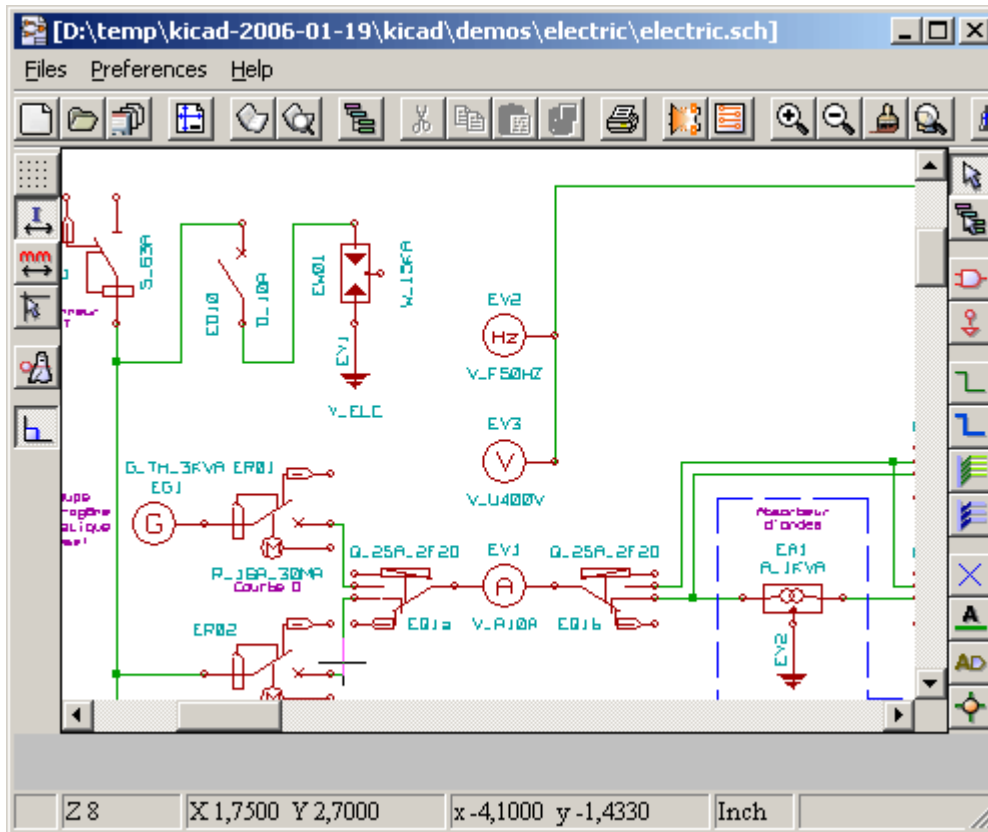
[D:\temp\kicad-2006-01-19\kicad\demos\electric\electric.sch]

Files Preferences Help

S_63A

EQ10

D_10A

EW01

W_13KA

EV1

V_ELC

EV2

Hz

V_F50HZ

EV3

V

V_U400V

G_TH_3KVA ER01

EG1

G

R_16A_30MA

Courbe D

Q_25A_2F20

EQ1a

EV1

A

V_A10A

Q_25A_2F20

EQ1b

Absorbeur d'ondes

EA1

A_1KVA

EY2

ER02

Z 8 X 1,7500 Y 2,7000 x -4,1000 y -1,4330 Inch